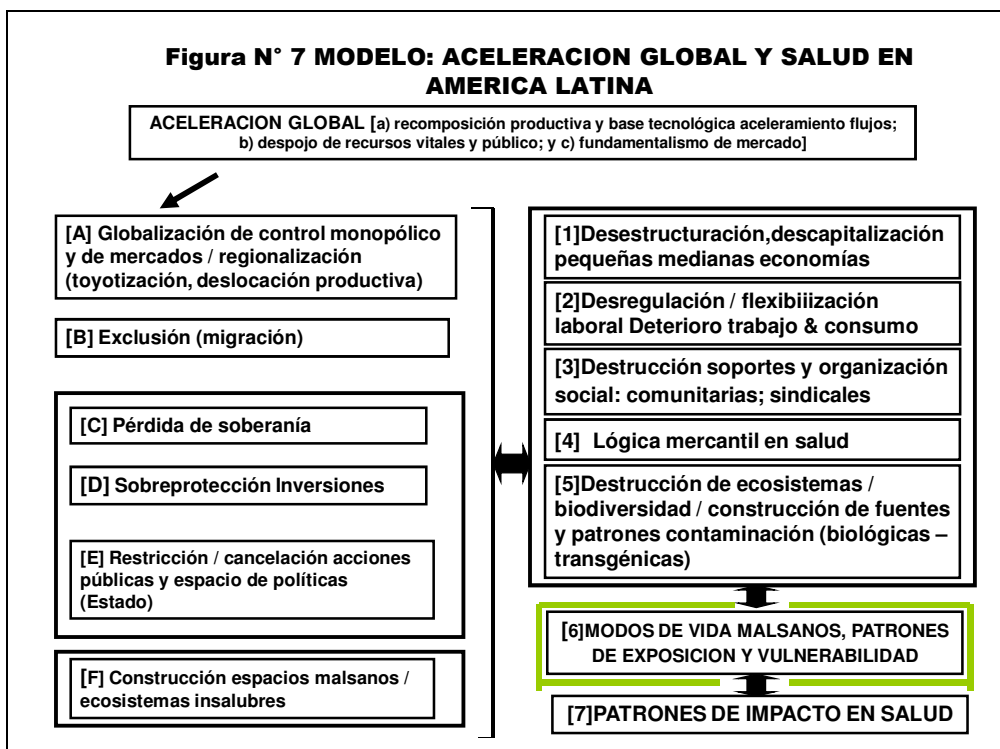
Figura N° 7 MODELO: ACELERACION GLOBAL Y SALUD EN AMERICA LATINA

ACELERACION GLOBAL [a) recomposición productiva y base tecnológica aceleramiento flujos; b) despojo de recursos vitales y público; y c) fundamentalismo de mercado]

[A] Globalización de control monopólico y de mercados / regionalización (toyotización, deslocación productiva)

[B] Exclusión (migración)

[C] Pérdida de soberanía

[D] Sobreprotección Inversiones

[E] Restricción / cancelación acciones públicas y espacio de políticas (Estado)

[F] Construcción espacios malsanos / ecosistemas insalubres

[1]Desestructuración,descapitalización pequeñas medianas economías

[2]Desregulación / flexibiiización laboral Deterioro trabajo & consumo

[3]Destrucción soportes y organización social: comunitarias; sindicales

[4] Lógica mercantil en salud

[5]Destrucción de ecosistemas / biodiversidad / construcción de fuentes y patrones contaminación (biológicas – transgénicas)

[6]MODOS DE VIDA MALSANOS, PATRONES DE EXPOSICION Y VULNERABILIDAD

[7]PATRONES DE IMPACTO EN SALUD